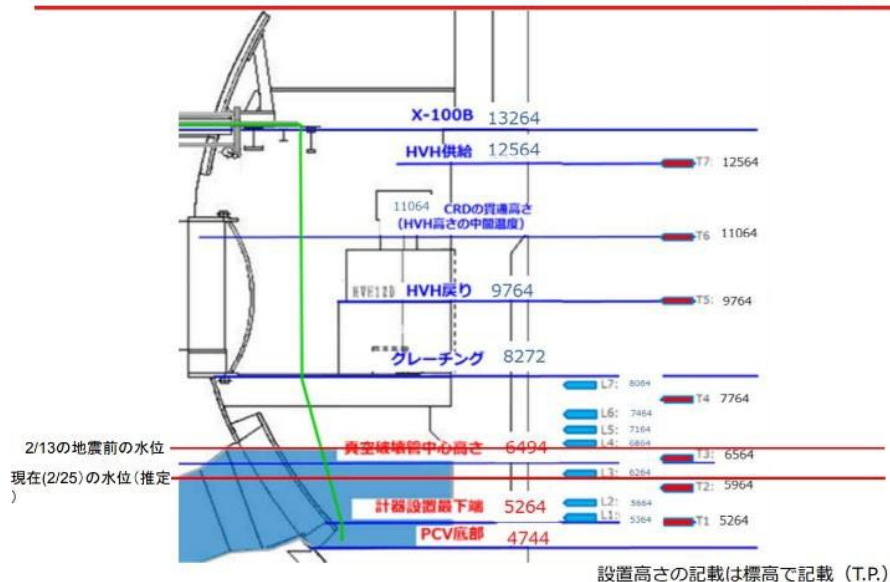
X-100B 13264

HVH供給 12564

T7: 12564

11064 CRDの貫通高さ（HVH高さの中間温度）

T6 11064

HVH12D

HVH戻り 9764

T5: 9764

グレーチング 8272

L7: 8064

T4 7764

L6: 7464

L5: 7164

L4: 6864

2/13の地震前の水位

真空破壊管中心高さ 6494

T3: 6564

L3: 6264

現在(2/25)の水位（推定）

T2: 5964

計器設置最下端 5264

L2: 5664

L1: 5364

T1 5264

PCV底部 4744

設置高さの記載は標高で記載（T.P.）